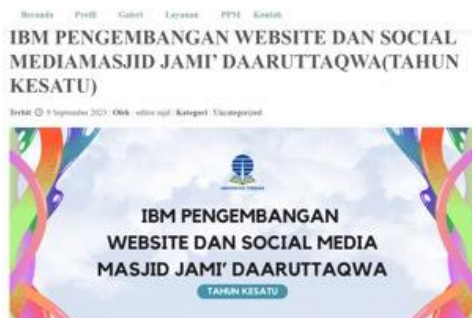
Beranda Profil Galeri Layanan PPM Kontak

IBM PENGEMBANGAN WEBSITE DAN SOCIAL MEDIAMASJID JAMI' DAARUTTAQWA(TAHUN KESATU)

Terbit 9 September 2023 | Oleh : editor mjd | Kategori : Uncategorized

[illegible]

IBM PENGEMBANGAN
WEBSITE DAN SOCIAL MEDIA
MASJID JAMI' DAARUTTAQWA

TAHUN KESATU